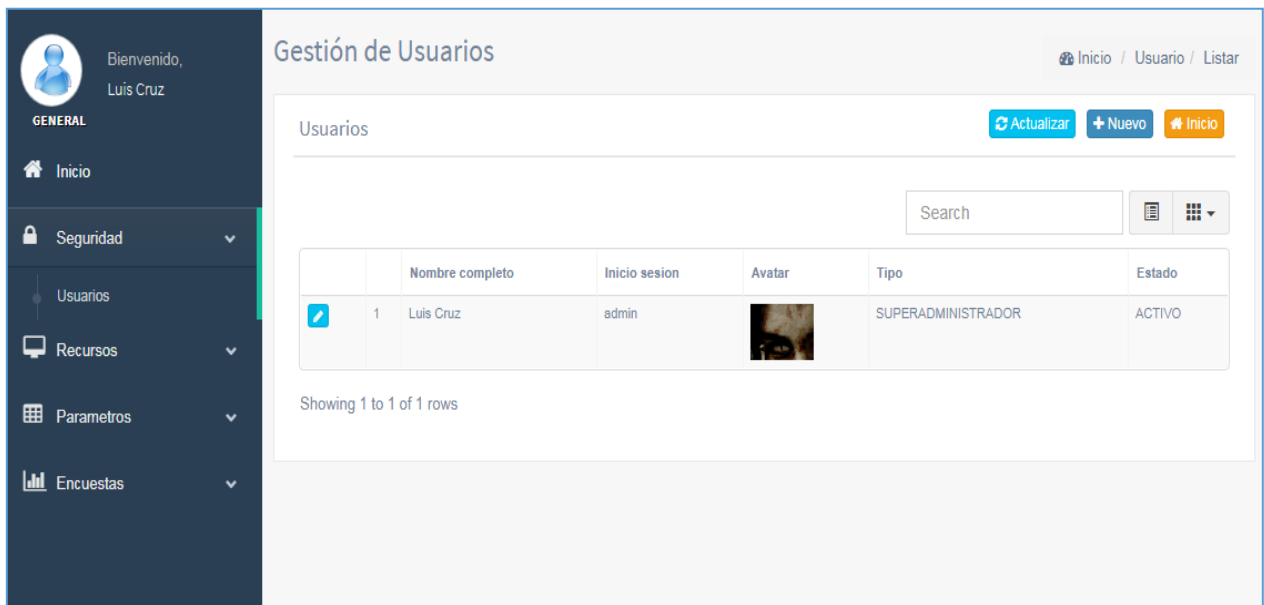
Bienvenido,
Luis Cruz
GENERAL

Inicio
Seguridad
Usuarios
Recursos
Parametros
Encuestas

Gestión de Usuarios

Inicio / Usuario / Listar

Usuarios

Actualizar
Nuevo
Inicio

Search

| | | Nombre completo | Inicio sesion | Avatar | Tipo | Estado |
|---|---|---|---|---|---|---|
| | 1 | Luis Cruz | admin | | SUPERADMINISTRADOR | ACTIVO |

Showing 1 to 1 of 1 rows